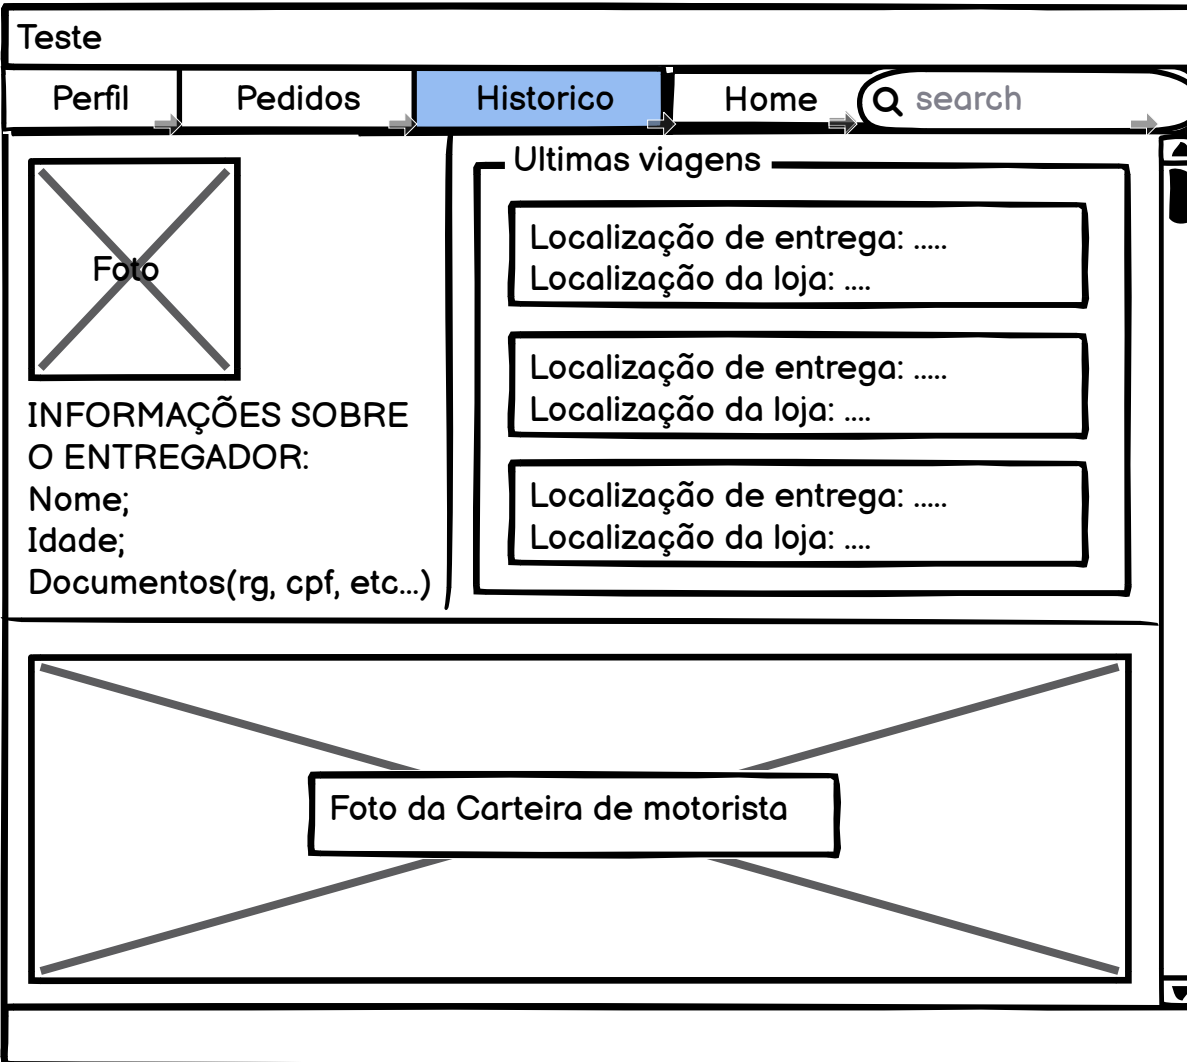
Teste

Perfil | Pedidos | Historico | Home | search

Foto

INFORMAÇÕES SOBRE O ENTREGADOR:
Nome;
Idade;
Documentos(rg, cpf, etc...)

Ultimas viagens

Localização de entrega: .....
Localização da loja: ....

Localização de entrega: .....
Localização da loja: ....

Localização de entrega: .....
Localização da loja: ....

Foto da Carteira de motorista